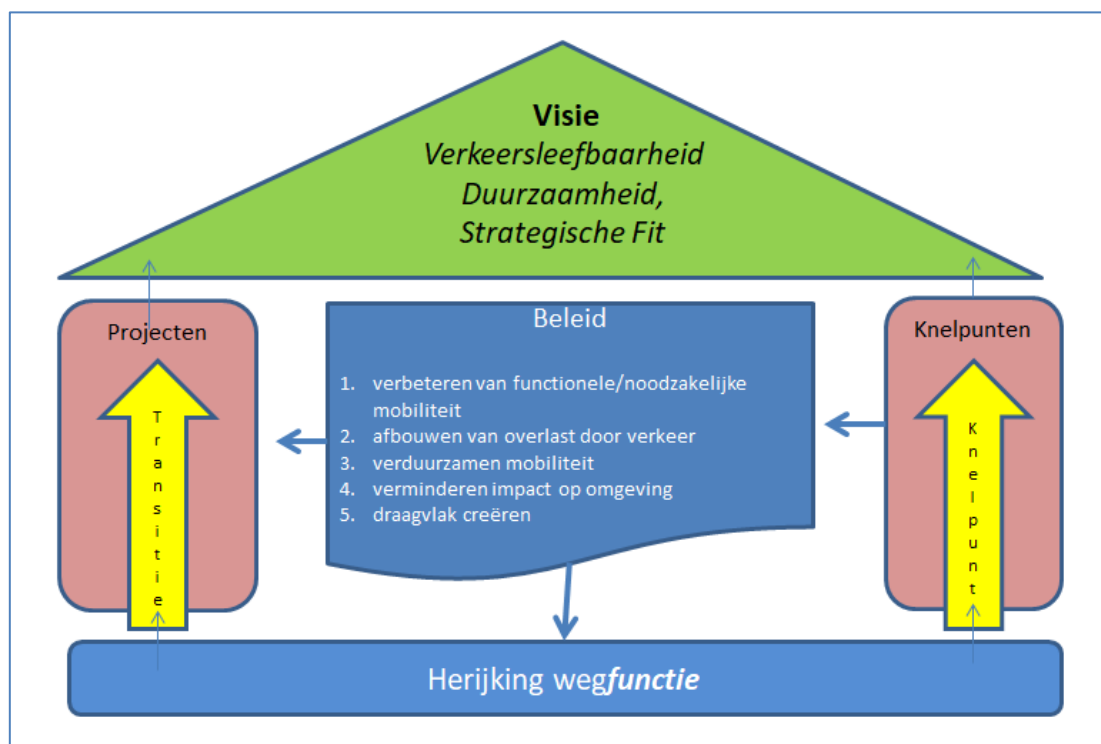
**Visie**
*Verkeersleefbaarheid*
*Duurzaamheid,*
*Strategische Fit*

Projecten

Transitie

Beleid

1. verbeteren van functionele/noodzakelijke mobiliteit
2. afbouwen van overlast door verkeer
3. verduurzamen mobiliteit
4. verminderen impact op omgeving
5. draagvlak creëren

Knelpunten

Knelpunt

Herijking weg***functie***